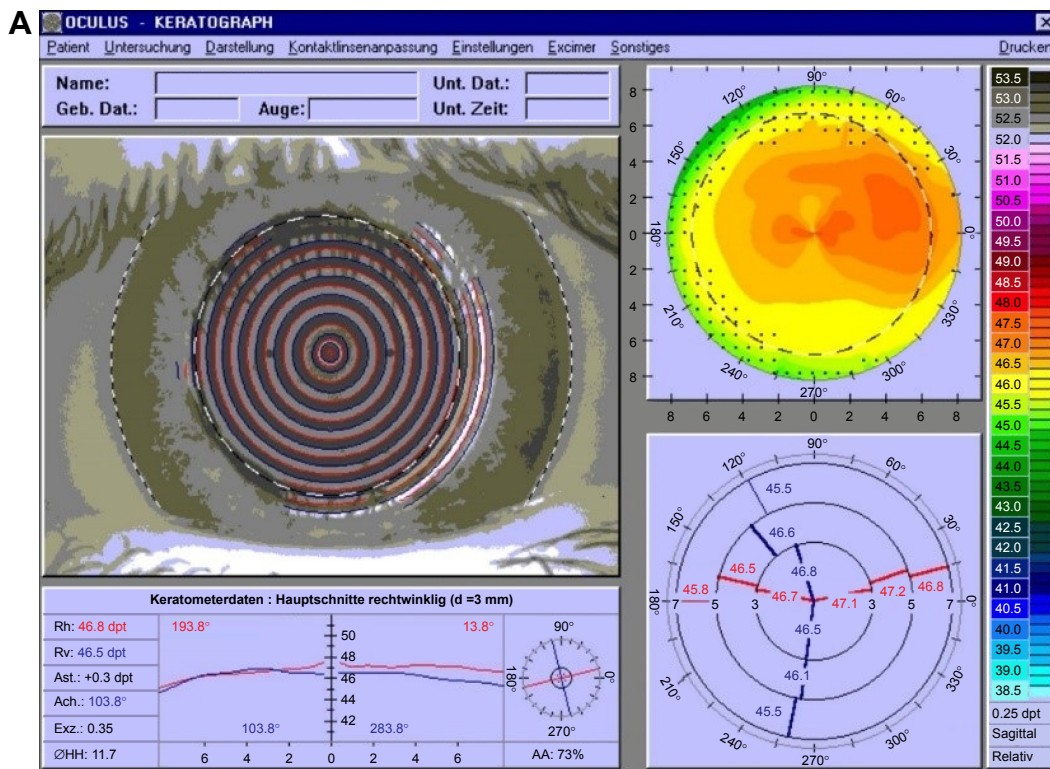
A OCULUS - KERATOGRAPH

Patient Untersuchung Darstellung Kontaktlinsenanpassung Einstellungen Excimer Sonstiges Drucken

Name: Unt. Dat.:
Geb. Dat.: Auge: Unt. Zeit:

90° 120° 60° 150° 30° 180° 0° 210° 330° 240° 300° 270°
8 6 4 2 0 2 4 6 8
8 6 4 2 0 2 4 6 8

53.5
53.0
52.5
52.0
51.5
51.0
50.5
50.0
49.5
49.0
48.5
48.0
47.5
47.0
46.5
46.0
45.5
45.0
44.5
44.0
43.5
43.0
42.5
42.0
41.5
41.0
40.5
40.0
39.5
39.0
38.5
0.25 dpt
Sagittal
Relativ

90° 120° 60° 150° 30° 180° 0° 210° 330° 240° 300° 270°
45.5 46.6 46.8 46.5 45.8 46.7 47.1 47.2 46.8 46.5 46.1 45.5
7 5 3 3 5 7

Keratometerdaten : Hauptschnitte rechtwinklig (d =3 mm)

Rh: 46.8 dpt
Rv: 46.5 dpt
Ast.: +0.3 dpt
Ach.: 103.8°
Exz.: 0.35
∅HH: 11.7

193.8° 13.8°
50
48
46
44
42
103.8° 283.8°
6 4 2 0 2 4 6

90° 180° 0° 270°
AA: 73%